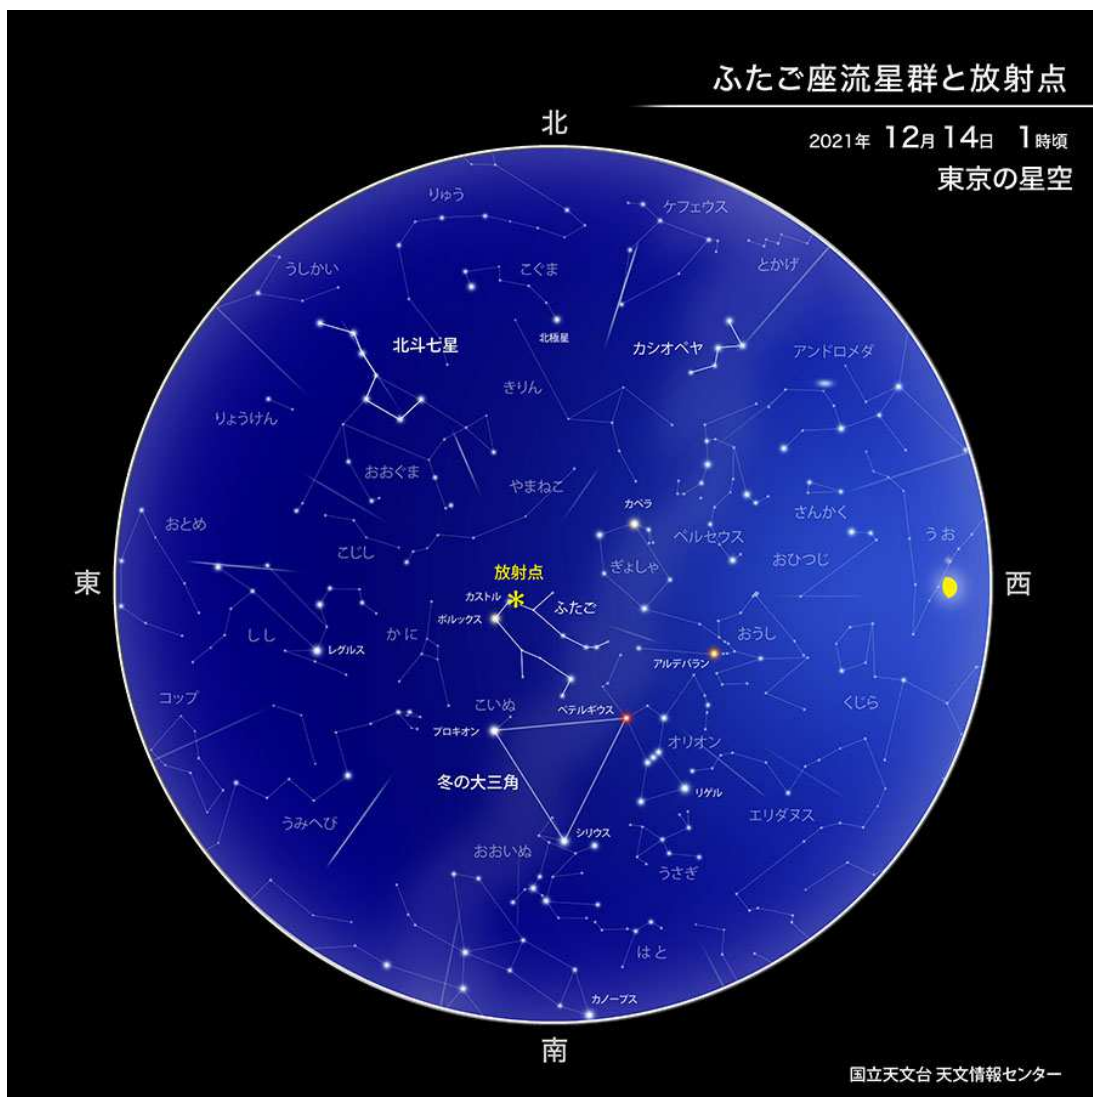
ふたご座流星群と放射点

2021年 12月14日 1時頃
東京の星空

北

りゅう
ケフェウス
うしかい
こぐま
とかげ
北極星
北斗七星
カシオペヤ
アンドロメダ
きりん
りょうけん
おおぐま
やまねこ
カペラ
おとめ
さんかく
ペルセウス
うお
こじし
ぎょしゃ
おひつじ
放射点
東
西
カストル
ふたご
ポルックス
しし
かに
おうし
レグルス
アルデバラン
コップ
こいぬ
くじら
ベテルギウス
プロキオン
オリオン
冬の大三角
リゲル
エリダヌス
うみへび
シリウス
おおいぬ
うさぎ
はと
カノープス

南

国立天文台 天文情報センター